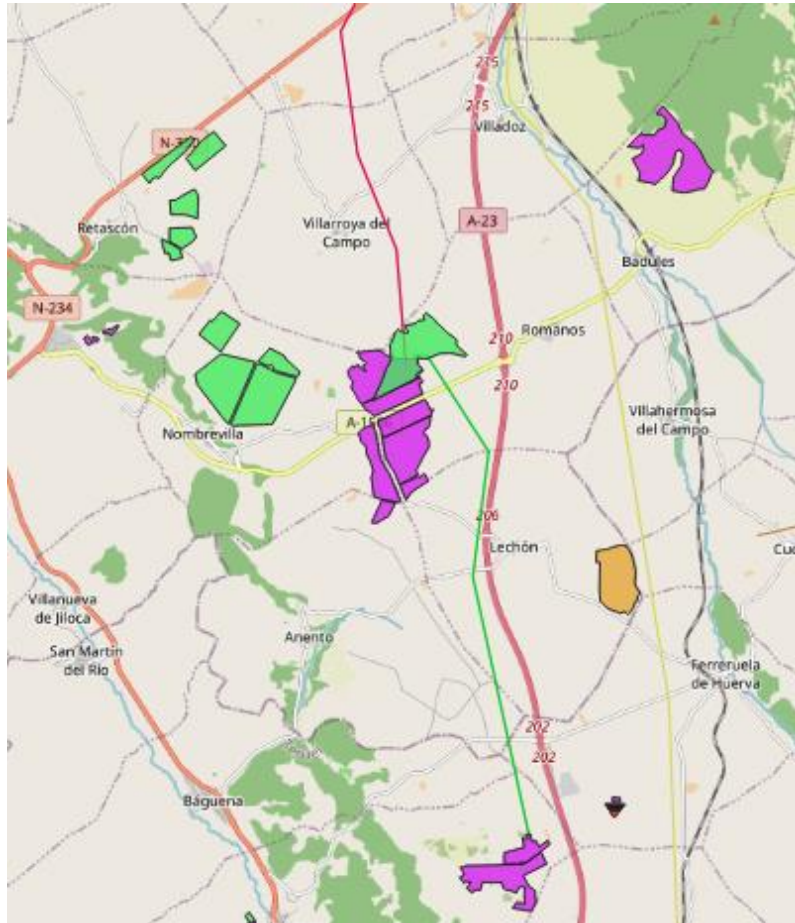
275
215
Villadoz
N-3
Retascón
Villarroya del Campo
A-23
Badules
N-234
Romanos
210
210
Villahermosa del Campo
Nombrevilla
A-1
206
Lechón
Cu
Villanueva de Jiloca
San Martín del Río
Anento
Ferreruela de Huerva
202
202
Báguena